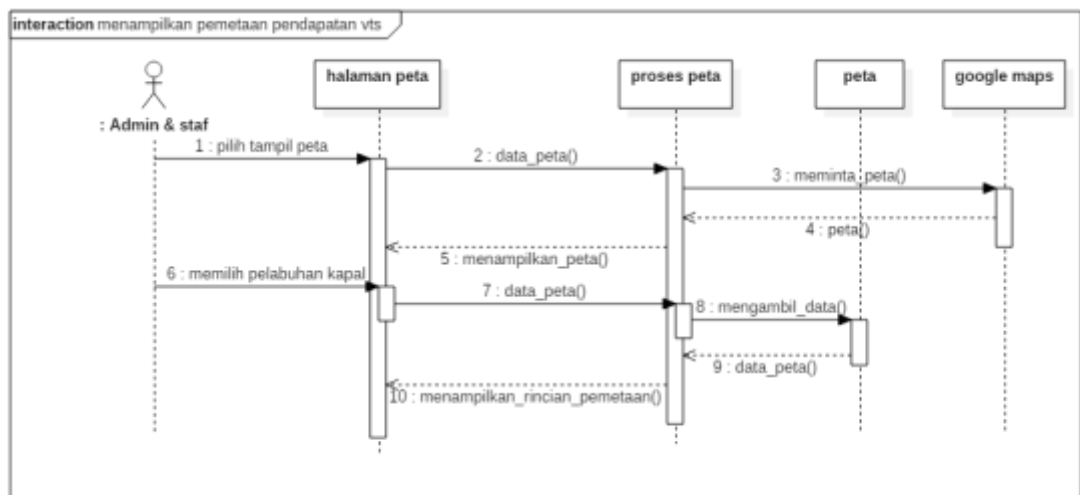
interaction menampilkan pemetaan pendapatan vts

: Admin & staf

halaman peta

proses peta

peta

google maps

1 : pilih tampil peta

2 : data_peta()

3 : meminta_peta()

4 : peta()

5 : menampilkan_peta()

6 : memilih pelabuhan kapal

7 : data_peta()

8 : mengambil_data()

9 : data_peta()

10 : menampilkan_rincian_pemetaan()